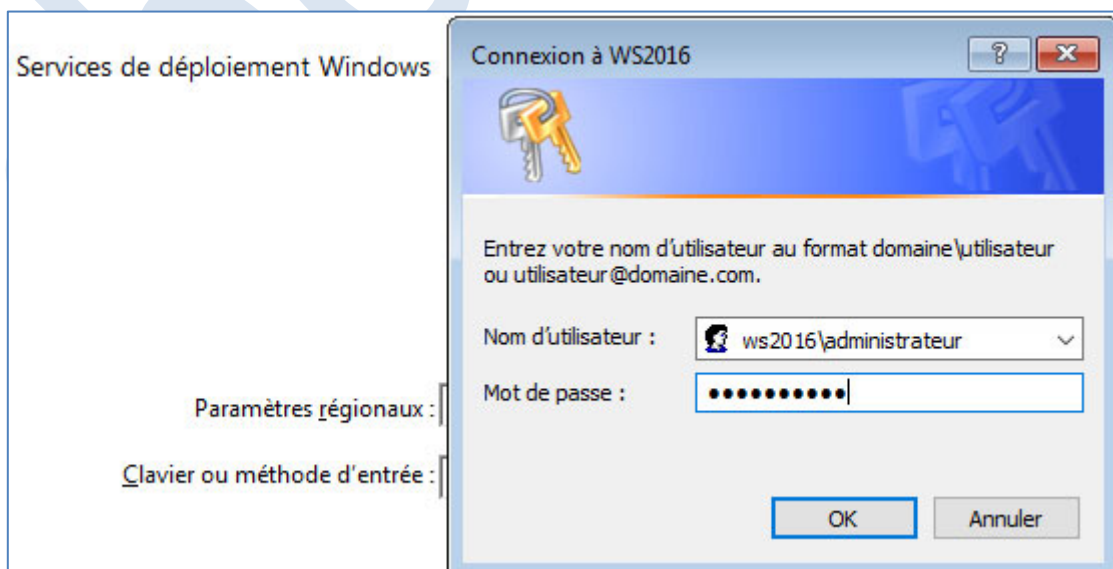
Services de déploiement Windows

Paramètres régionaux :

Clavier ou méthode d'entrée :

Connexion à WS2016

?

Entrez votre nom d'utilisateur au format domaine\utilisateur ou utilisateur@domaine.com.

Nom d'utilisateur : ws2016\administrateur

Mot de passe : ••••••••••

OK

Annuler